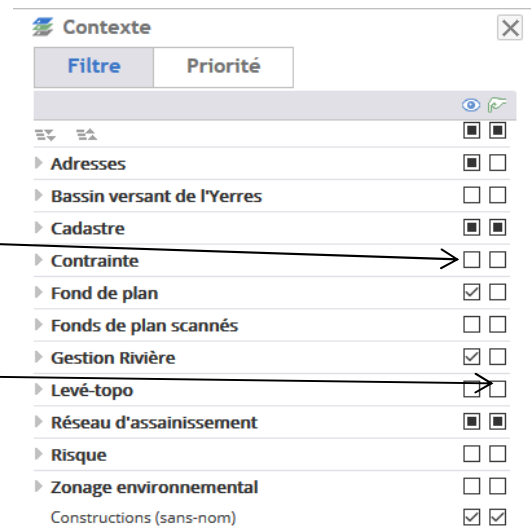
Contexte

Filtre | Priorité

Adresses
Bassin versant de l'Yerres
Cadastre
Contrainte
Fond de plan
Fonds de plan scannés
Gestion Rivière
Levé-topo
Réseau d'assainissement
Risque
Zonage environnemental
Constructions (sans-nom)